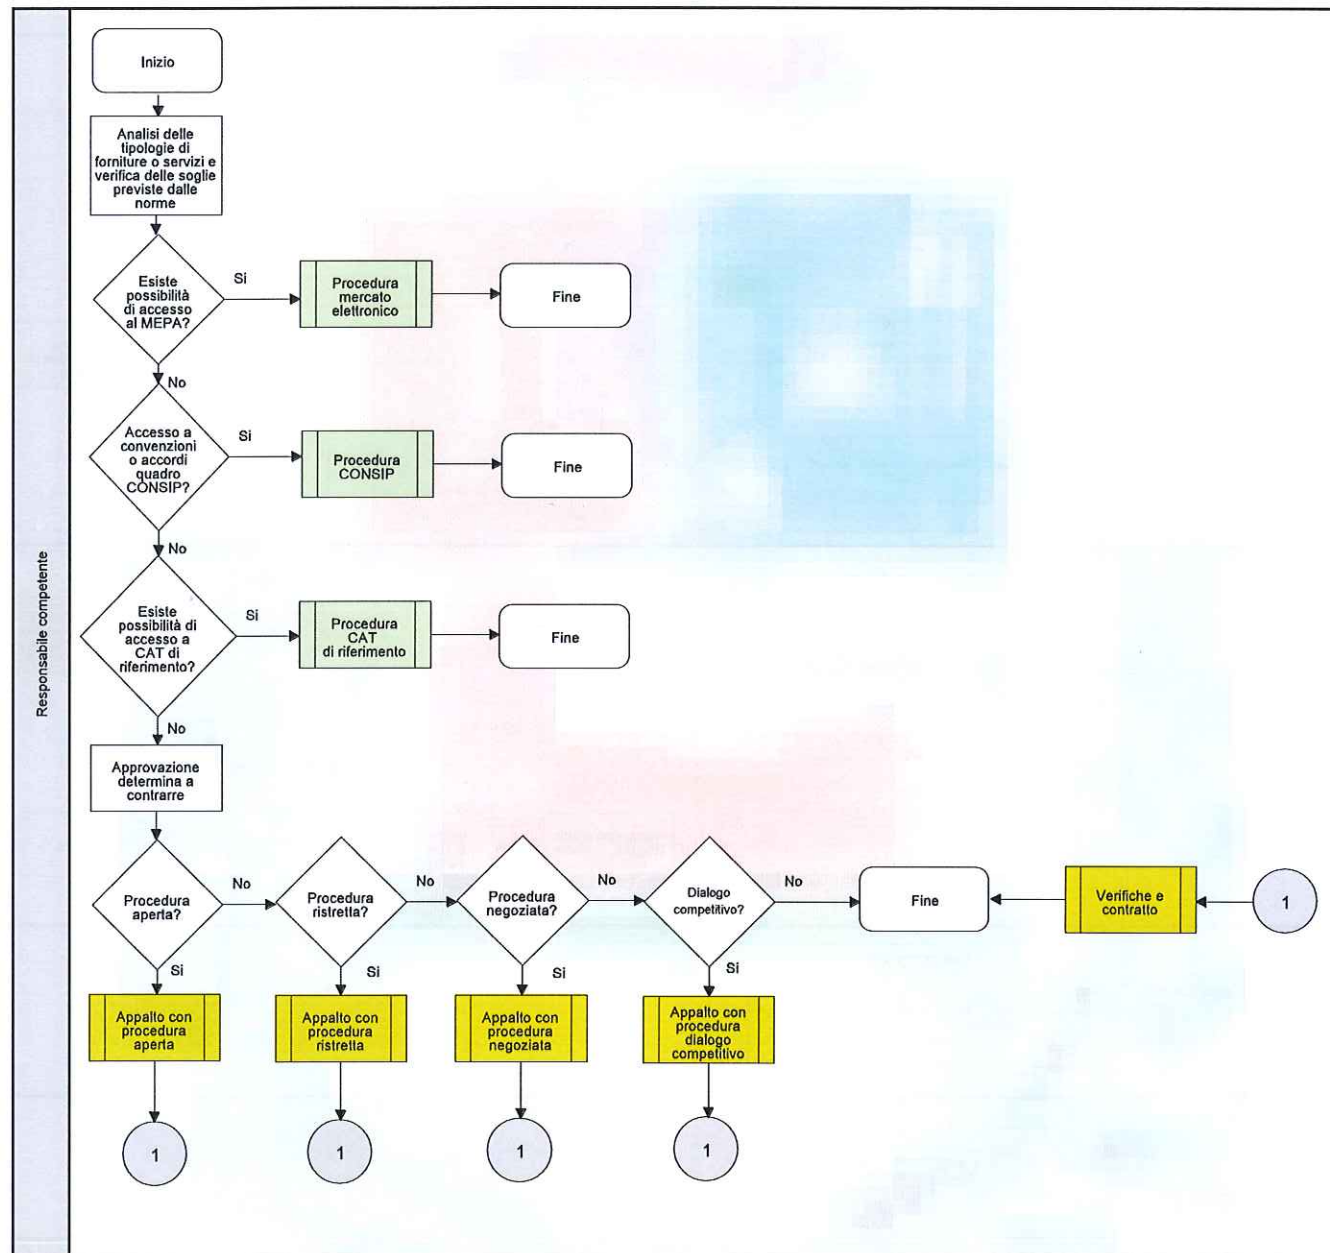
Responsabile competente

Inizio

Analisi delle tipologie di forniture o servizi e verifica delle soglie previste dalle norme

Esiste possibilità di accesso al MEPA?

Si

Procedura mercato elettronico

Fine

No

Accesso a convenzioni o accordi quadro CONSIP?

Si

Procedura CONSIP

Fine

No

Esiste possibilità di accesso a CAT di riferimento?

Si

Procedura CAT di riferimento

Fine

No

Approvazione determina a contrarre

Procedura aperta?

No

Procedura ristretta?

No

Procedura negoziata?

No

Dialogo competitivo?

No

Fine

Verifiche e contratto

1

Si

Appalto con procedura aperta

1

Si

Appalto con procedura ristretta

1

Si

Appalto con procedura negoziata

1

Si

Appalto con procedura dialogo competitivo

1